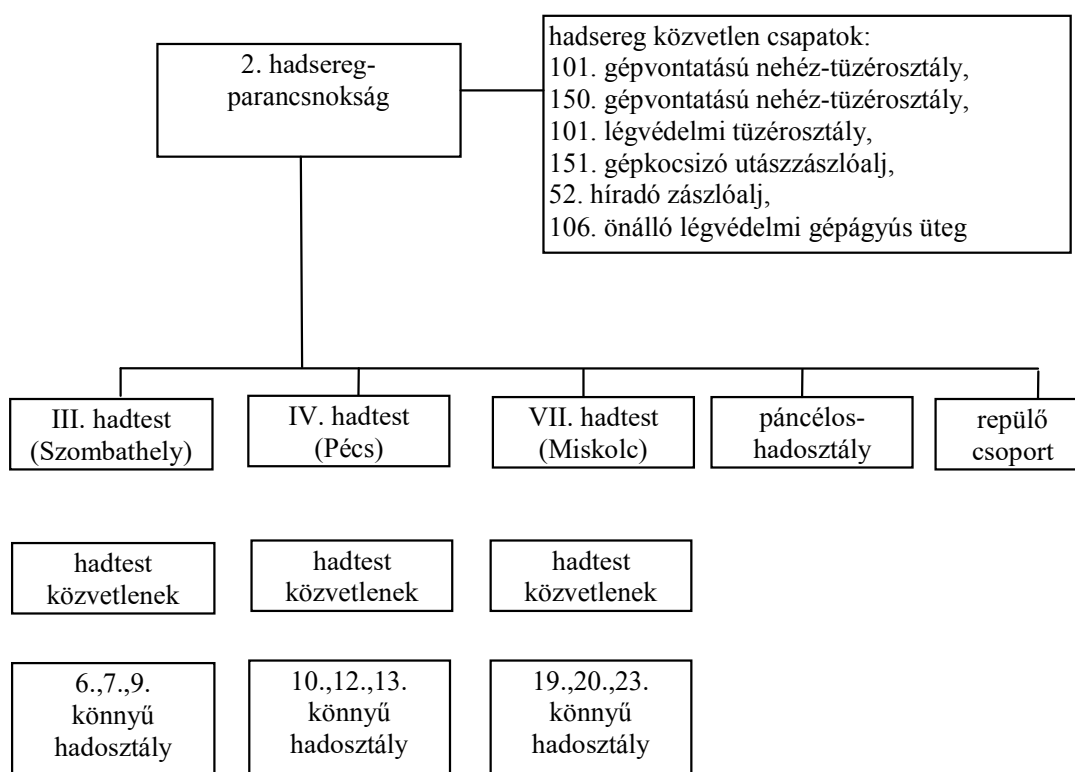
2. hadsereg-parancsnokság

hadsereg közvetlen csapatok:
101. gépvontatású nehéz-tüzérosztály,
150. gépvontatású nehéz-tüzérosztály,
101. légvédelmi tüzérosztály,
151. gépkocsizó utászzászlóalj,
52. híradó zászlóalj,
106. önálló légvédelmi gépágyús üteg

III. hadtest (Szombathely)

IV. hadtest (Pécs)

VII. hadtest (Miskolc)

páncélos-hadosztály

repülő csoport

hadtest közvetlenek

hadtest közvetlenek

hadtest közvetlenek

6.,7.,9. könnyű hadosztály

10.,12.,13. könnyű hadosztály

19.,20.,23. könnyű hadosztály